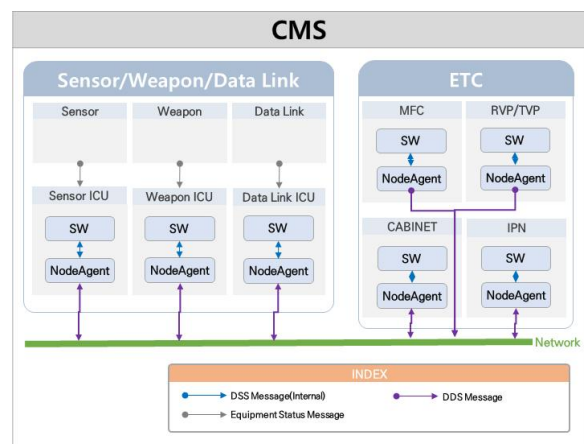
CMS

Sensor/Weapon/Data Link

Sensor

Weapon

Data Link

Sensor ICU

SW

NodeAgent

Weapon ICU

SW

NodeAgent

Data Link ICU

SW

NodeAgent

ETC

MFC

SW

NodeAgent

RVP/TVP

SW

NodeAgent

CABINET

SW

NodeAgent

IPN

SW

NodeAgent

Network

INDEX

DSS Message(Internal)

DDS Message

Equipment Status Message